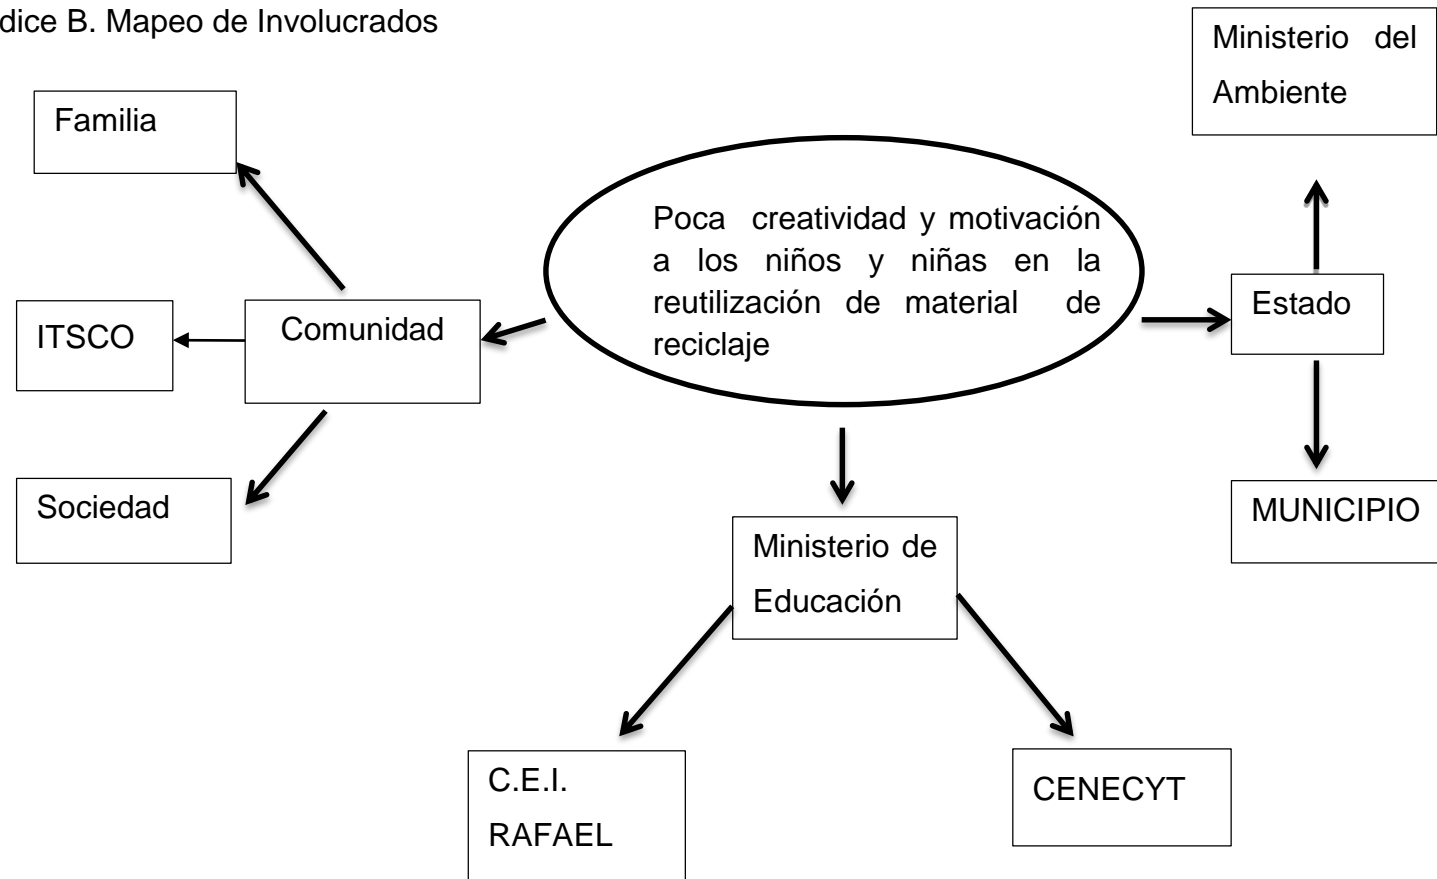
dice B. Mapeo de Involucrados

Ministerio del Ambiente

Familia

Poca creatividad y motivación a los niños y niñas en la reutilización de material de reciclaje

ITSCO

Comunidad

Estado

Sociedad

MUNICIPIO

Ministerio de Educación

C.E.I. RAFAEL

CENECYT